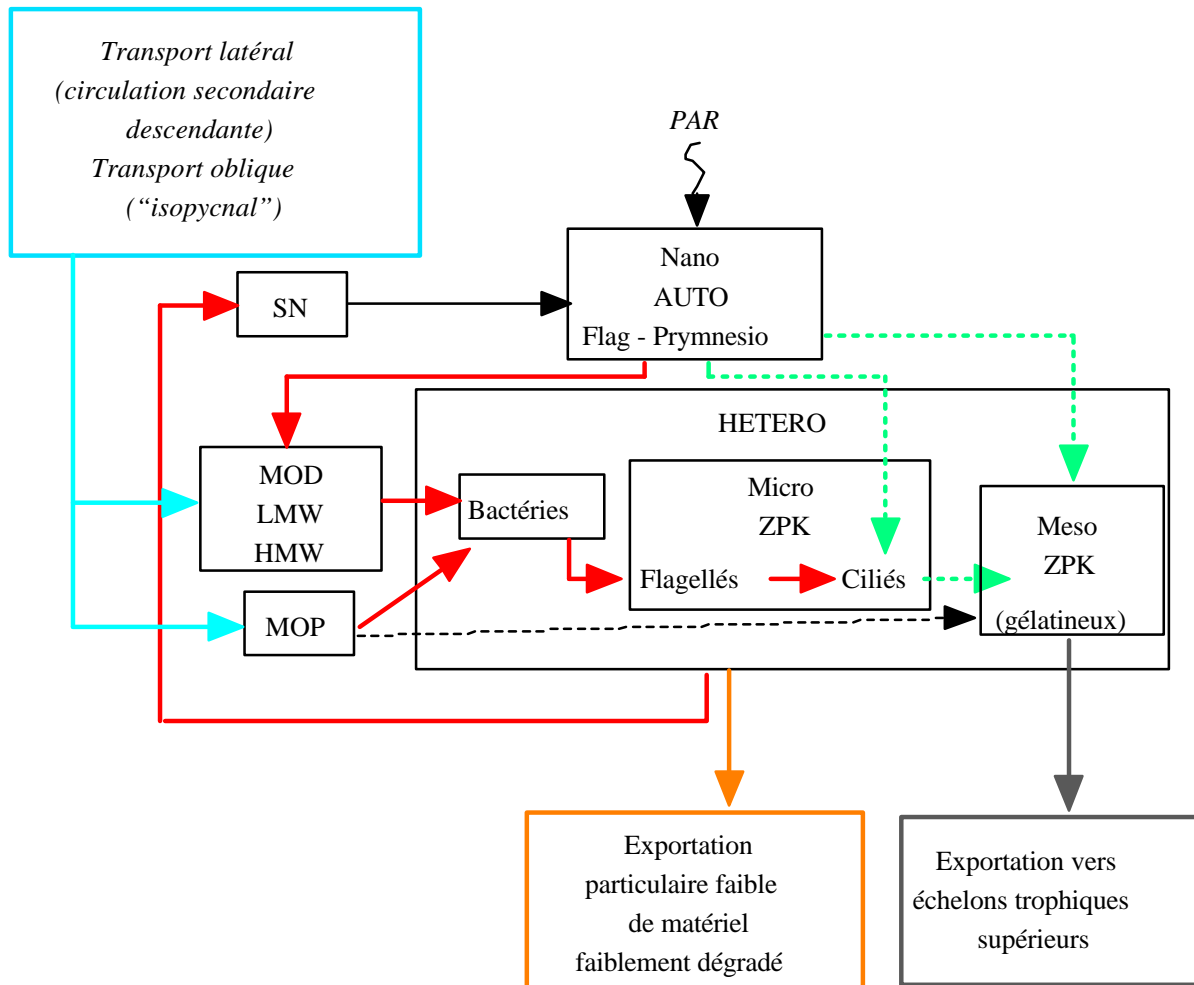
Transport latéral (circulation secondaire descendante) Transport oblique ("isopycnal")

PAR

Nano
AUTO
Flag - Prymnesio

SN

HETERO

MOD
LMW
HMW

Bactéries

Micro
ZPK

Flagellés

Ciliés

Meso
ZPK
(gélatineux)

MOP

Exportation particulaire faible de matériel faiblement dégradé

Exportation vers échelons trophiques supérieurs